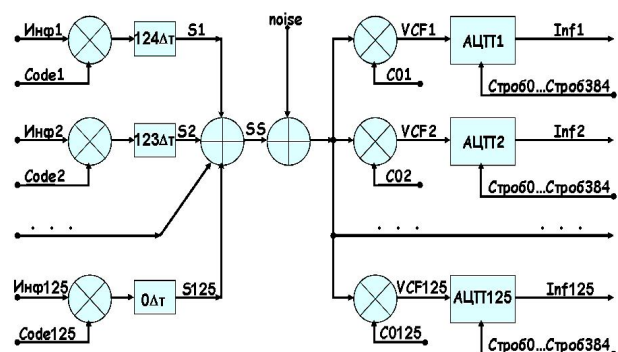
Инф1
Code1
124Δт
S1
Инф2
Code2
123Δт
S2
. . .
Инф125
Code125
0Δт
S125
SS
noise
VCF1
C01
АЦПТ1
Inf1
Строб0...Строб384
VCF2
C02
АЦПТ2
Inf2
Строб0...Строб384
. . .
. . .
VCF125
C0125
АЦПТ125
Inf125
Строб0...Строб384